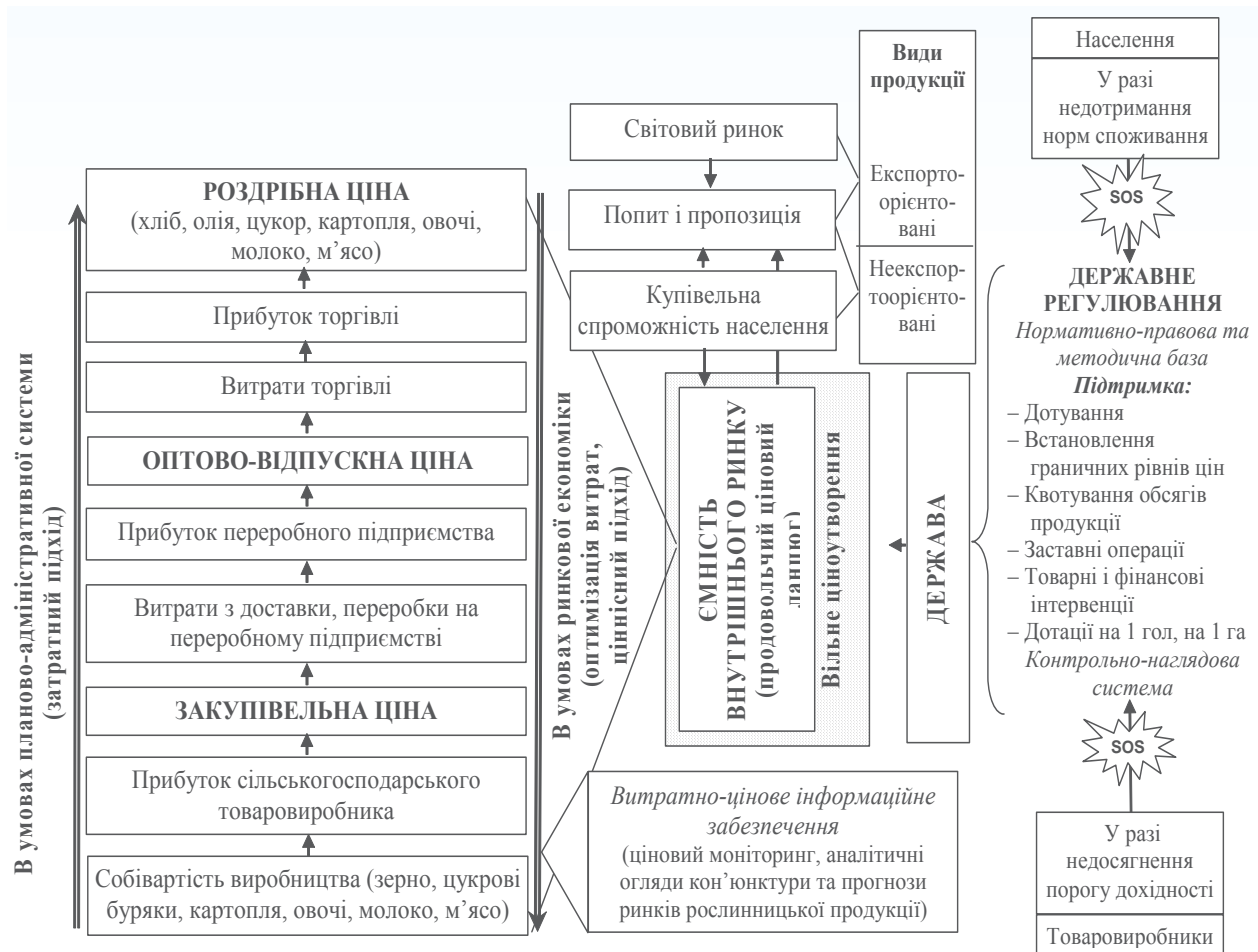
В умовах планово-адміністративної системи (затратний підхід)

РОЗДРІБНА ЦІНА
(хліб, олія, цукор, картопля, овочі, молоко, м’ясо)

Прибуток торгівлі

Витрати торгівлі

ОПТОВО-ВІДПУСКНА ЦІНА

Прибуток переробного підприємства

Витрати з доставки, переробки на переробному підприємстві

ЗАКУПІВЕЛЬНА ЦІНА

Прибуток сільськогосподарського товаровиробника

Собівартість виробництва (зерно, цукрові буряки, картопля, овочі, молоко, м’ясо)

В умовах ринкової економіки (оптимізація витрат, ціннісний підхід)

Світовий ринок

Попит і пропозиція

Купівельна спроможність населення

Види продукції

Експорто-орієнто-вані

Неекспор-тоорієнто-вані

ЄМНІСТЬ ВНУТРІШНЬОГО РИНКУ (продовольчий ціновий ланцюг)

Вільне ціноутворення

ДЕРЖАВА

Витратно-цінове інформаційне забезпечення
(ціновий моніторинг, аналітичні огляди кон’юнктури та прогнози ринків рослинницької продукції)

Населення

У разі недотримання норм споживання

SOS

ДЕРЖАВНЕ РЕГУЛЮВАННЯ
Нормативно-правова та методична база
Підтримка:
– Дотування
– Встановлення граничних рівнів цін
– Квотування обсягів продукції
– Заставні операції
– Товарні і фінансові інтервенції
– Дотації на 1 гол, на 1 га
Контрольно-наглядова система

SOS

У разі недосягнення порогу дохідності

Товаровиробники